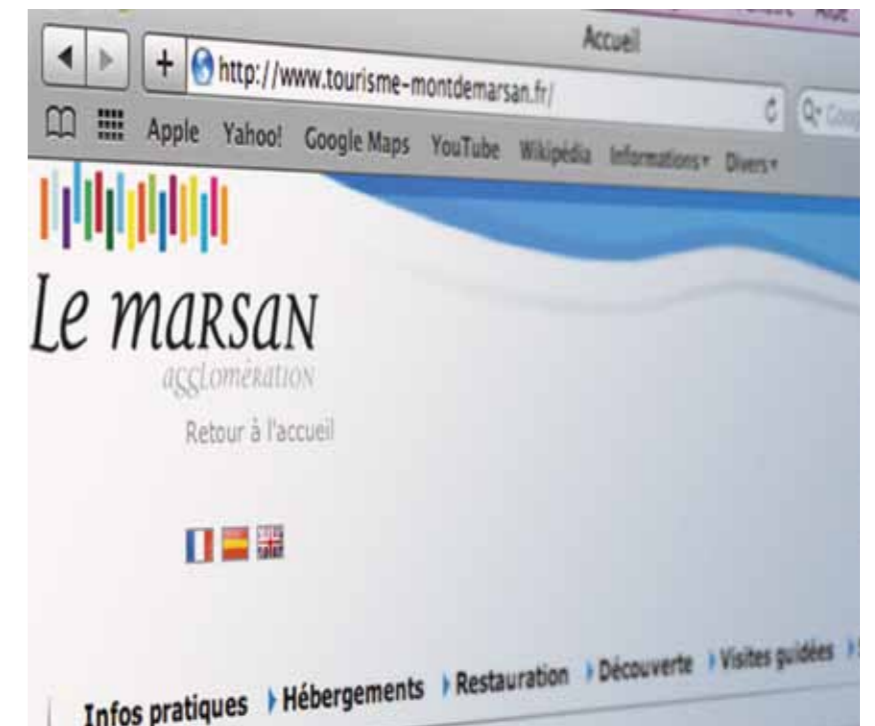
Accueil

http://www.tourisme-montdemarsan.fr/

Apple Yahoo! Google Maps YouTube Wikipédia Informations Divers

Le marsan
agglomération

Retour à l'accueil

Infos pratiques Hébergements Restauration Découverte Visites guidées